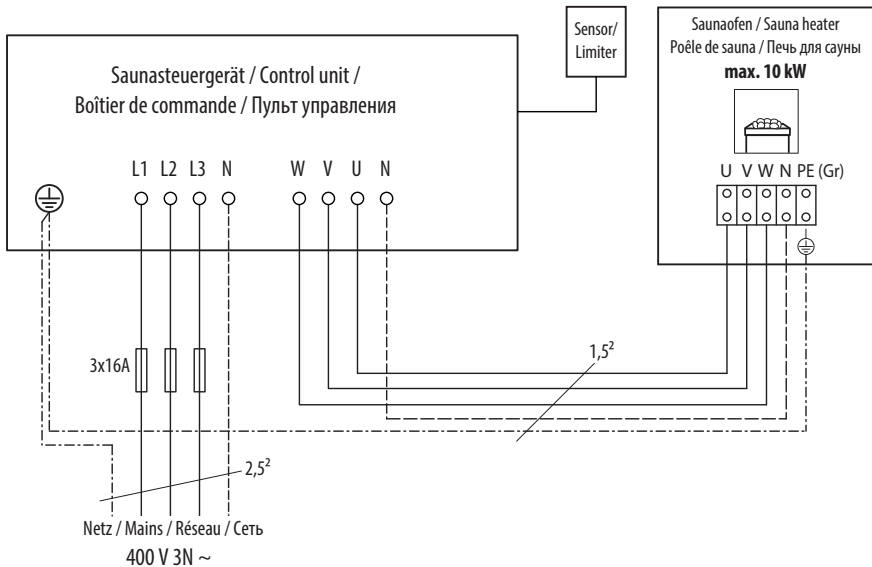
Sensor/
Limiter

Saunaofen / Sauna heater
Poêle de sauna / Печь для сауны
**max. 10 kW**

Saunasteuergerät / Control unit /
Boîtier de commande / Пульт управления

L1 L2 L3 N

W V U N

U V W N PE (Gr)

3x16A

$1{,}5^2$

$2{,}5^2$

Netz / Mains / Réseau / Сеть
400 V 3N ~